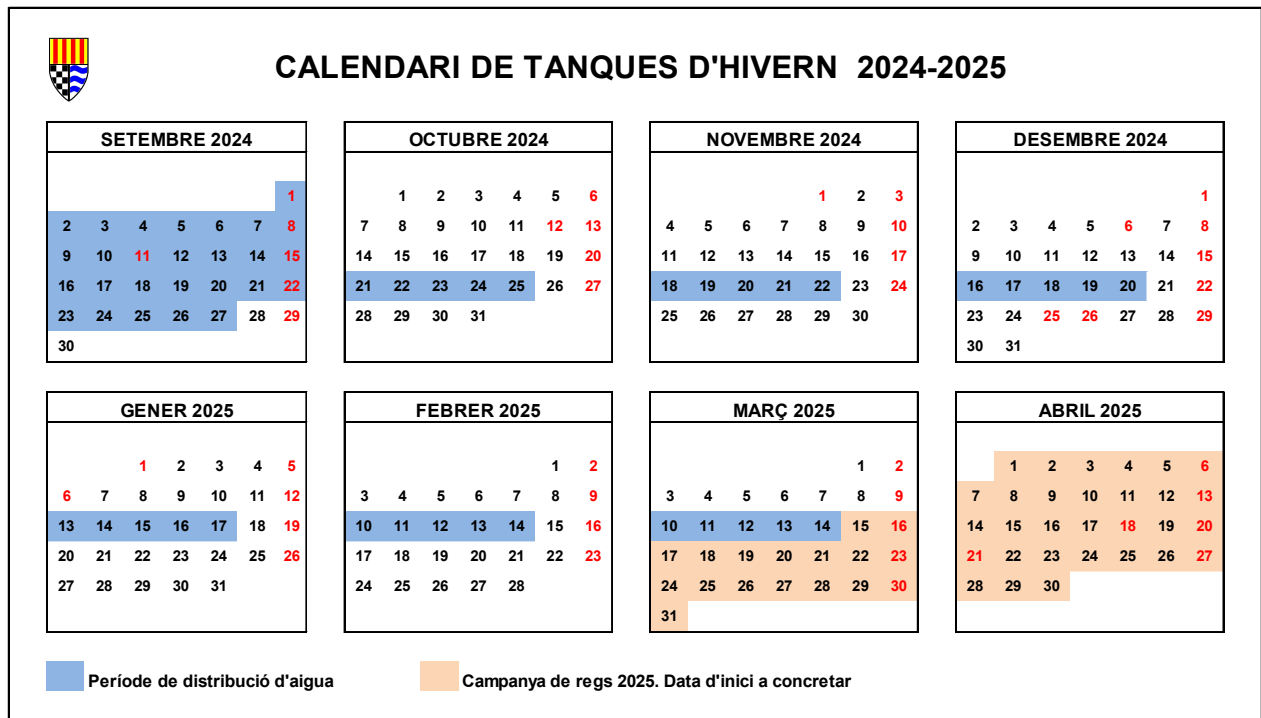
CALENDARI DE TANQUES D'HIVERN 2024-2025

SETEMBRE 2024

| | | | | | | |
|---|---|---|---|---|---|---|
| | | | | | | 1 |
| 2 | 3 | 4 | 5 | 6 | 7 | 8 |
| 9 | 10 | 11 | 12 | 13 | 14 | 15 |
| 16 | 17 | 18 | 19 | 20 | 21 | 22 |
| 23 | 24 | 25 | 26 | 27 | 28 | 29 |
| 30 | | | | | | |

OCTUBRE 2024

| | | | | | | |
|---|---|---|---|---|---|---|
| | 1 | 2 | 3 | 4 | 5 | 6 |
| 7 | 8 | 9 | 10 | 11 | 12 | 13 |
| 14 | 15 | 16 | 17 | 18 | 19 | 20 |
| 21 | 22 | 23 | 24 | 25 | 26 | 27 |
| 28 | 29 | 30 | 31 | | | |

NOVEMBRE 2024

| | | | | | | |
|---|---|---|---|---|---|---|
| | | | | 1 | 2 | 3 |
| 4 | 5 | 6 | 7 | 8 | 9 | 10 |
| 11 | 12 | 13 | 14 | 15 | 16 | 17 |
| 18 | 19 | 20 | 21 | 22 | 23 | 24 |
| 25 | 26 | 27 | 28 | 29 | 30 | |

DESEMBRE 2024

| | | | | | | |
|---|---|---|---|---|---|---|
| | | | | | | 1 |
| 2 | 3 | 4 | 5 | 6 | 7 | 8 |
| 9 | 10 | 11 | 12 | 13 | 14 | 15 |
| 16 | 17 | 18 | 19 | 20 | 21 | 22 |
| 23 | 24 | 25 | 26 | 27 | 28 | 29 |
| 30 | 31 | | | | | |

GENER 2025

| | | | | | | |
|---|---|---|---|---|---|---|
| | | 1 | 2 | 3 | 4 | 5 |
| 6 | 7 | 8 | 9 | 10 | 11 | 12 |
| 13 | 14 | 15 | 16 | 17 | 18 | 19 |
| 20 | 21 | 22 | 23 | 24 | 25 | 26 |
| 27 | 28 | 29 | 30 | 31 | | |

FEBRER 2025

| | | | | | | |
|---|---|---|---|---|---|---|
| | | | | | 1 | 2 |
| 3 | 4 | 5 | 6 | 7 | 8 | 9 |
| 10 | 11 | 12 | 13 | 14 | 15 | 16 |
| 17 | 18 | 19 | 20 | 21 | 22 | 23 |
| 24 | 25 | 26 | 27 | 28 | | |

MARÇ 2025

| | | | | | | |
|---|---|---|---|---|---|---|
| | | | | | 1 | 2 |
| 3 | 4 | 5 | 6 | 7 | 8 | 9 |
| 10 | 11 | 12 | 13 | 14 | 15 | 16 |
| 17 | 18 | 19 | 20 | 21 | 22 | 23 |
| 24 | 25 | 26 | 27 | 28 | 29 | 30 |
| 31 | | | | | | |

ABRIL 2025

| | | | | | | |
|---|---|---|---|---|---|---|
| | 1 | 2 | 3 | 4 | 5 | 6 |
| 7 | 8 | 9 | 10 | 11 | 12 | 13 |
| 14 | 15 | 16 | 17 | 18 | 19 | 20 |
| 21 | 22 | 23 | 24 | 25 | 26 | 27 |
| 28 | 29 | 30 | | | | |

Període de distribució d'aigua

Campanya de regs 2025. Data d'inici a concretar